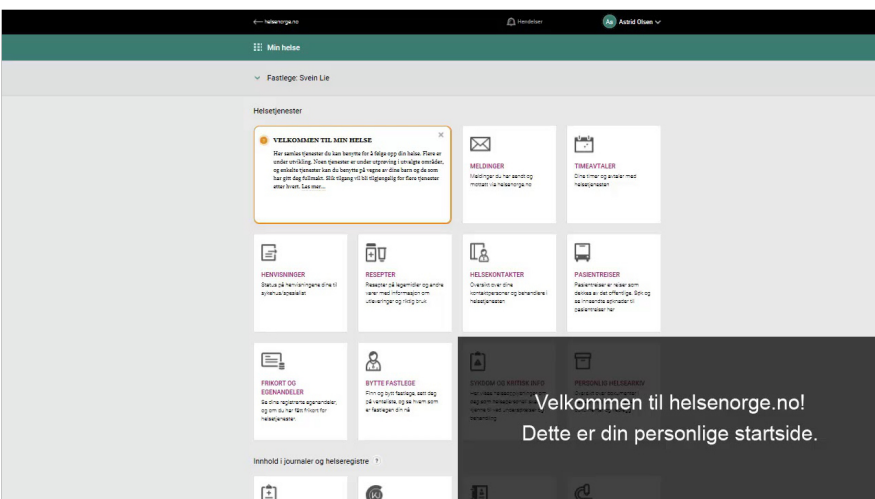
← helsenorge.no

Hendelser

AO Astrid Olsen

Min helse

Fastlege: Svein Lie

Helsetjenester

VELKOMMEN TIL MIN HELSE

Her samles tjenester du kan benytte for å følge opp din helse. Flere er under utvikling. Noen tjenester er under utprøving i utvalgte områder, og enkelte tjenester kan du benytte på vegne av dine barn og de som har gitt deg fullmakt. Slik tilgang vil bli tilgjengelig for flere tjenester etter hvert. Les mer...

MELDINGER
Meldinger du har sendt og mottatt via helsenorge.no

TIMEAVTALER
Dine timer og avtaler med helsetjenesten

HENVISNINGER
Status på henvisningene dine til sykehus/spesialist

RESEPTER
Resepter på legemidler og andre varer med informasjon om utleveringer og riktig bruk

HELSEKONTAKTER
Oversikt over dine kontaktpersoner og behandlere i helsetjenesten

PASIENTREISER
Pasientreiser er reiser som dekkes av det offentlige. Søk og se innsendte søknader til pasientreiser her

FRIKORT OG EGENANDELER
Se dine registrerte egenandeler, og om du har fått frikort for helsetjenester

BYTTE FASTLEGE
Finn og bytt fastlege, sett dag på ventelista, og se hvem som er fastlegen din nå

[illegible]

PERSONLIG HELSEARKIV
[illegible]

Velkommen til helsenorge.no!
Dette er din personlige startside.

Innhold i journaler og helseregistre